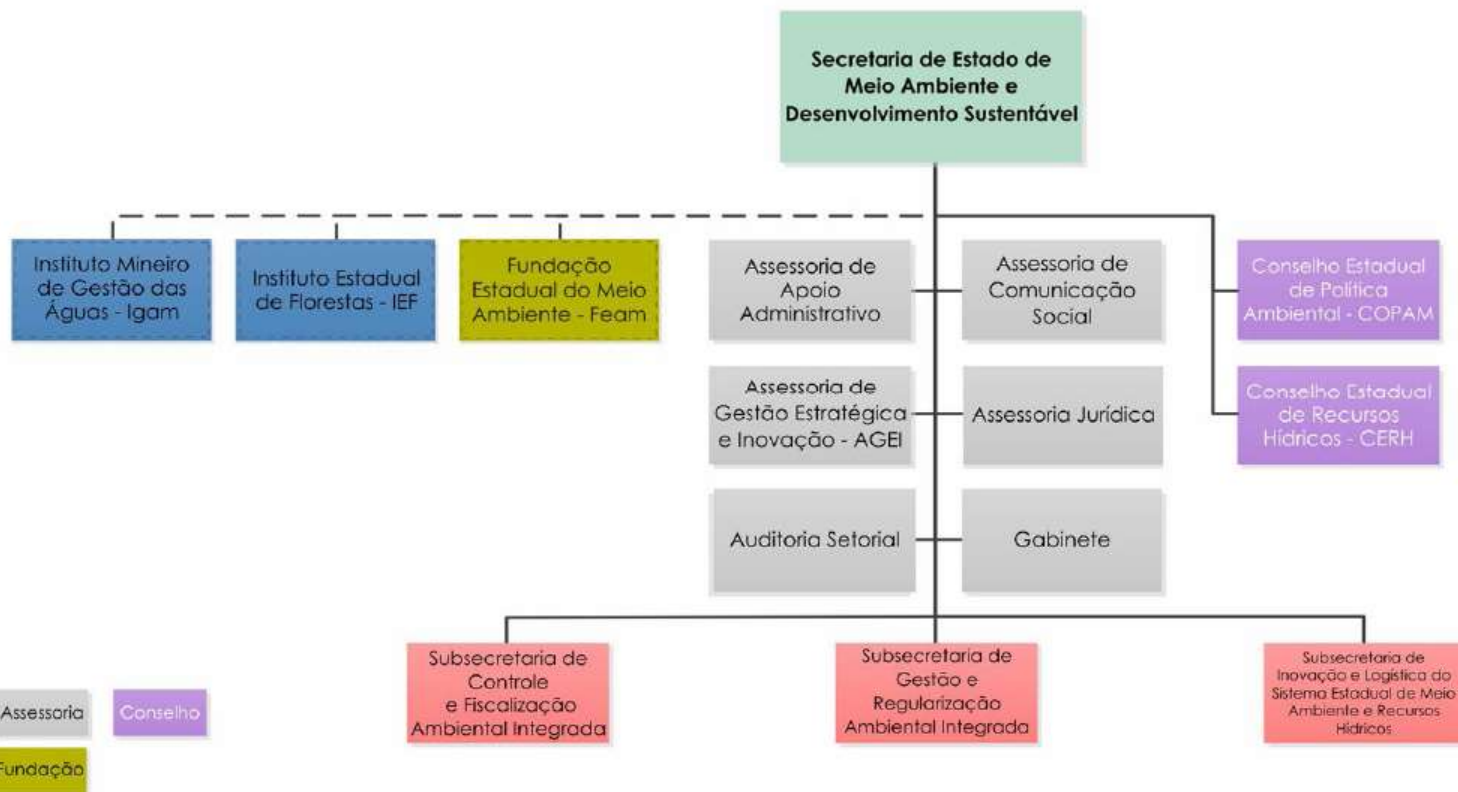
Secretaria de Estado de Meio Ambiente e Desenvolvimento Sustentável

Instituto Mineiro de Gestão das Águas - Igam

Instituto Estadual de Florestas - IEF

Fundação Estadual do Meio Ambiente - Feam

Assessoria de Apoio Administrativo

Assessoria de Comunicação Social

Conselho Estadual de Política Ambiental - COPAM

Assessoria de Gestão Estratégica e Inovação - AGEI

Assessoria Jurídica

Conselho Estadual de Recursos Hídricos - CERH

Auditoria Setorial

Gabinete

Subsecretaria de Controle e Fiscalização Ambiental Integrada

Subsecretaria de Gestão e Regularização Ambiental Integrada

Subsecretaria de Inovação e Logística do Sistema Estadual de Meio Ambiente e Recursos Hídricos

Assessoria

Conselho

Fundação